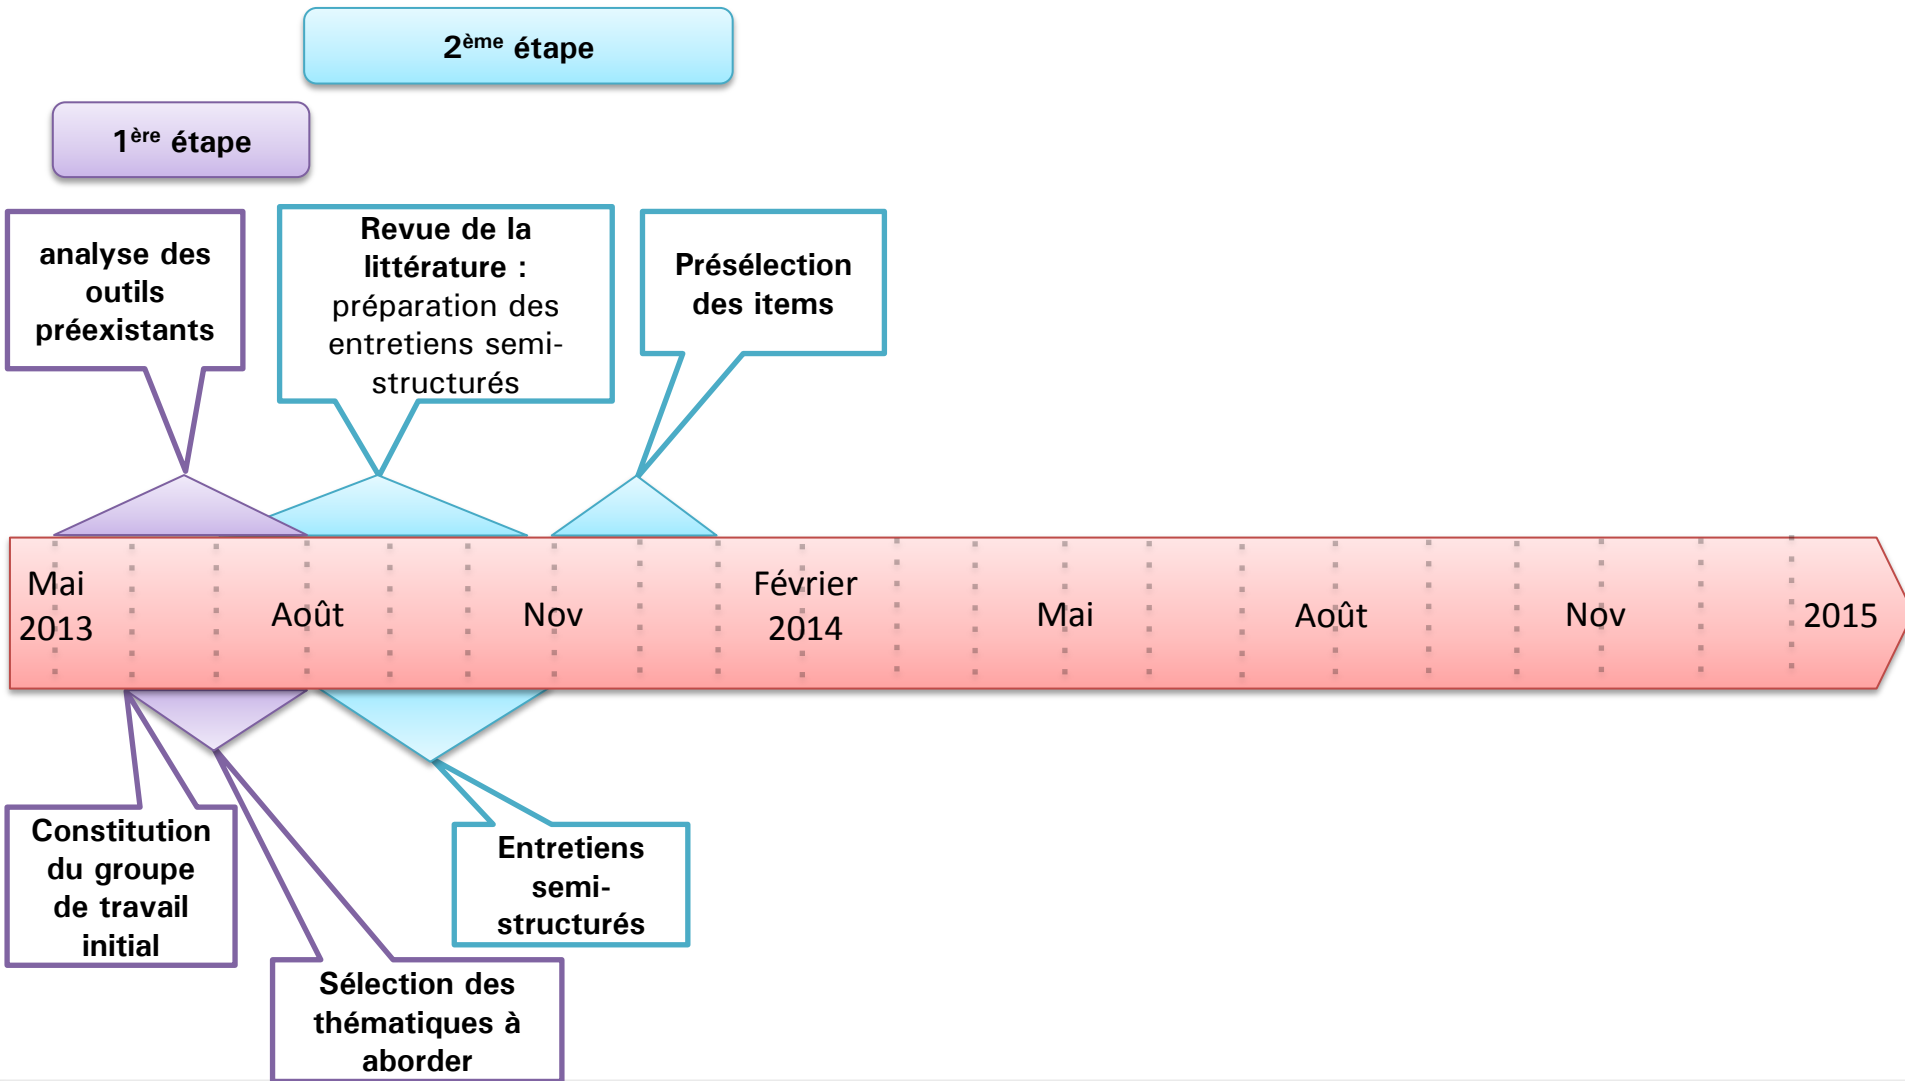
$2^{ème}$ étape

$1^{ère}$ étape

analyse des outils préexistants

Revue de la littérature : préparation des entretiens semi-structurés

Présélection des items

Mai 2013

Août

Nov

Février 2014

Mai

Août

Nov

2015

Constitution du groupe de travail initial

Sélection des thématiques à aborder

Entretiens semi-structurés